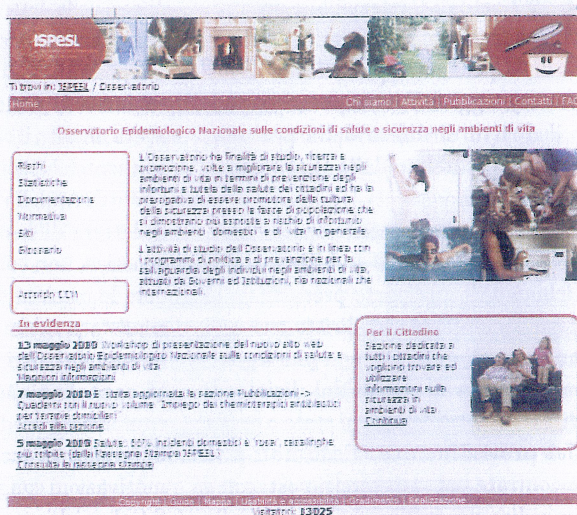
ISPESL

Ti trovi in: ISPESL / Osservatorio

Home

Chi siamo | Attività | Pubblicazioni | Contatti | FAQ

Osservatorio Epidemiologico Nazionale sulle condizioni di salute e sicurezza negli ambienti di vita

Rischi
Statistiche
Documentazione
Normativa
Enti
Glossario

Accordo CCM

L'Osservatorio ha finalità di studio, ricerca e promozione, volte a migliorare la sicurezza negli ambienti di vita in termini di prevenzione degli infortuni a tutela della salute dei cittadini ed ha la prerogativa di essere promotore della cultura della sicurezza presso le fasce di popolazione che si dimostrano più esposte al rischio di infortunio negli ambienti "domestici" e di "vita" in generale.

L'attività di studio dell'Osservatorio è in linea con i programmi di politica e di prevenzione per la salvaguardia degli individui negli ambienti di vita, attuati da Governi ed Istituzioni, sia nazionali che internazionali.

In evidenza

13 maggio 2010 Workshop di presentazione del nuovo sito web dell'Osservatorio Epidemiologico Nazionale sulle condizioni di salute e sicurezza negli ambienti di vita
Maggiori informazioni

7 maggio 2010 E' stata aggiornata la sezione Pubblicazioni -> Quaderni con il nuovo volume "Impiego dei chemioterapici antiblastici per terapie domiciliari"
Accedi alla sezione

5 maggio 2010 Salute: 80% incidenti domestici a 'rosa', casalinghe più colpite (dalla Rassegna Stampa ISPESL)
Consulta la rassegna stampa

Per il Cittadino
Sezione dedicata a tutti i cittadini che vogliono trovare ed utilizzare informazioni sulla sicurezza in ambienti di vita.
Continua

Copyright | Guida | Mappa | Usabilità e accessibilità | Gradimento | Realizzazione
Visitatori: 13025